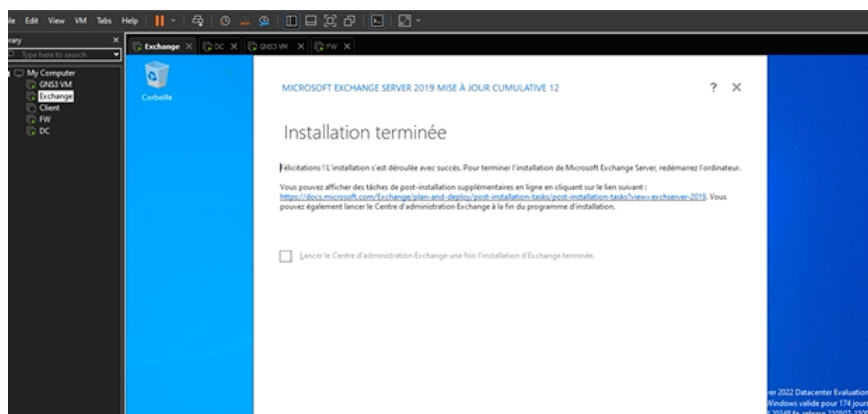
le Edit View VM Tabs Help

rary
Type here to search

My Computer
GNS3 VM
Exchange
Client
FW
DC

Exchange × DC × GNS3 VM × FW ×

Corbeille

MICROSOFT EXCHANGE SERVER 2019 MISE À JOUR CUMULATIVE 12

? ×

Installation terminée

Félicitations ! L'installation s'est déroulée avec succès. Pour terminer l'installation de Microsoft Exchange Server, redémarrez l'ordinateur.

Vous pouvez afficher des tâches de post-installation supplémentaires en ligne en cliquant sur le lien suivant : https://docs.microsoft.com/Exchange/plan-and-deploy/post-installation-tasks/post-installation-tasks?view=exchserver-2019. Vous pouvez également lancer le Centre d'administration Exchange à la fin du programme d'installation.

Lancer le Centre d'administration Exchange une fois l'installation d'Exchange terminée.

er 2022 Datacenter Evaluation
Windows valide pour 174 jours
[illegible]